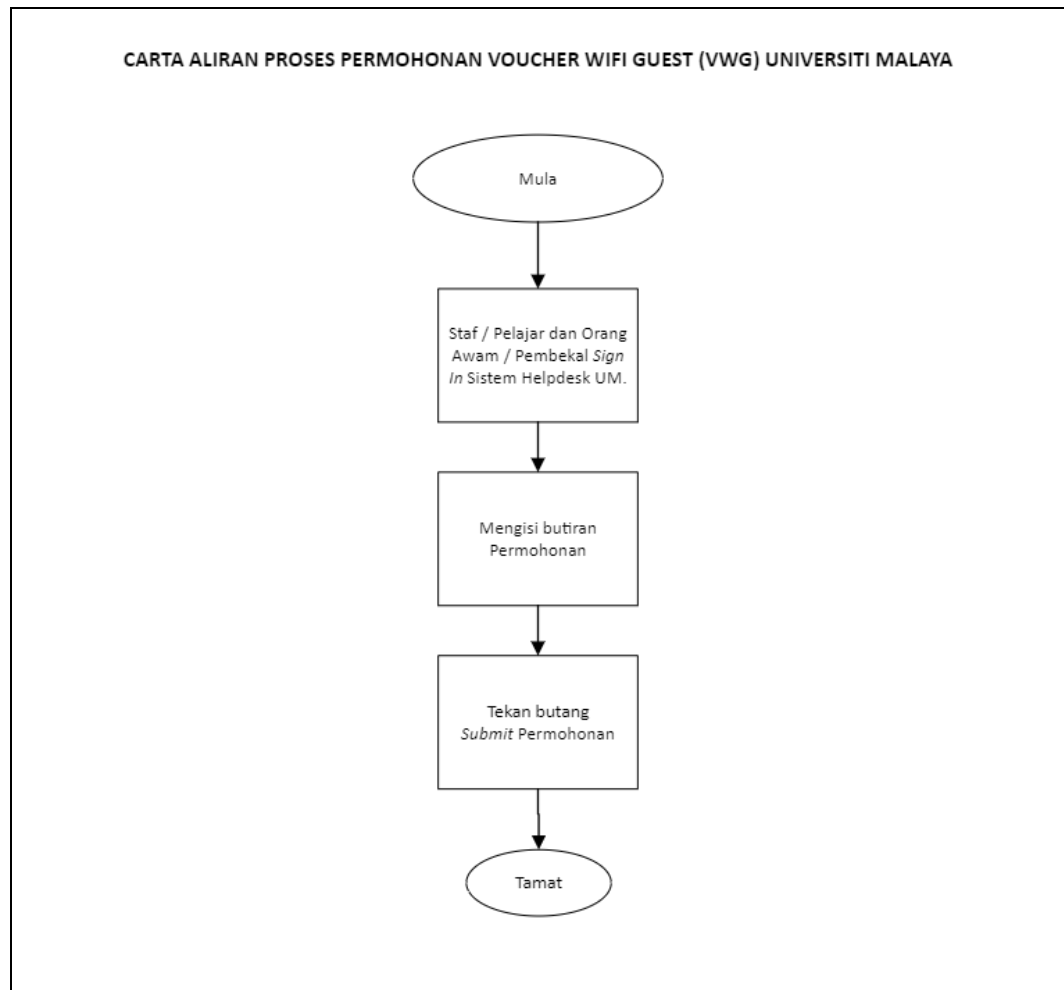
CARTA ALIRAN PROSES PERMOHONAN VOUCHER WIFI GUEST (VWG) UNIVERSITI MALAYA

Mula

Staf / Pelajar dan Orang Awam / Pembekal Sign In Sistem Helpdesk UM.

Mengisi butiran Permohonan

Tekan butang Submit Permohonan

Tamat